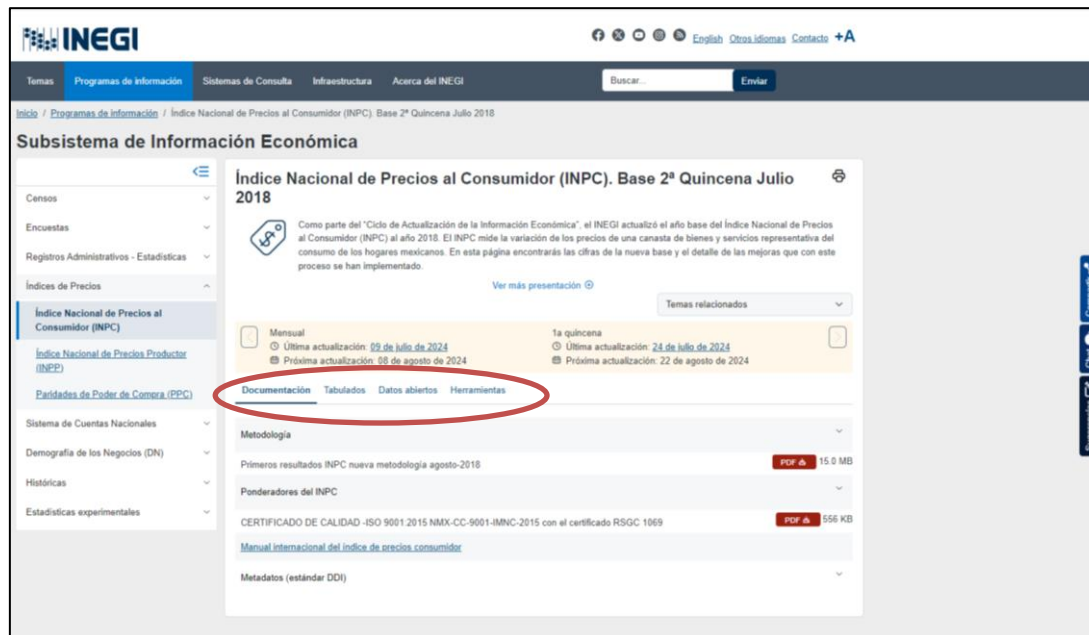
INEGI

English Otros idiomas Contacto +A

Temas Programas de información Sistemas de Consulta Infraestructura Acerca del INEGI Buscar... Enviar

Inicio / Programas de información / Índice Nacional de Precios al Consumidor (INPC). Base 2ª Quincena Julio 2018

Subsistema de Información Económica

Censos

Encuestas

Registros Administrativos - Estadísticas

Índices de Precios

Índice Nacional de Precios al Consumidor (INPC)

Índice Nacional de Precios Productor (INPP)

Paridades de Poder de Compra (PPC)

Sistema de Cuentas Nacionales

Demografía de los Negocios (DN)

Históricas

Estadísticas experimentales

Índice Nacional de Precios al Consumidor (INPC). Base 2ª Quincena Julio 2018

Como parte del "Ciclo de Actualización de la Información Económica", el INEGI actualizó el año base del Índice Nacional de Precios al Consumidor (INPC) al año 2018. El INPC mide la variación de los precios de una canasta de bienes y servicios representativa del consumo de los hogares mexicanos. En esta página encontrarás las cifras de la nueva base y el detalle de las mejoras que con este proceso se han implementado.

Ver más presentación

Temas relacionados

Mensual
Última actualización: 09 de julio de 2024
Próxima actualización: 08 de agosto de 2024

1a quincena
Última actualización: 24 de julio de 2024
Próxima actualización: 22 de agosto de 2024

Documentación Tabulados Datos abiertos Herramientas

Metodología

Primeros resultados INPC nueva metodología agosto-2018 PDF 15.0 MB

Ponderadores del INPC

CERTIFICADO DE CALIDAD -ISO 9001:2015 NMX-CC-9001-IMNC-2015 con el certificado RSGC 1069 PDF 556 KB

Manual internacional del índice de precios consumidor

Metadatos (estándar DDI)